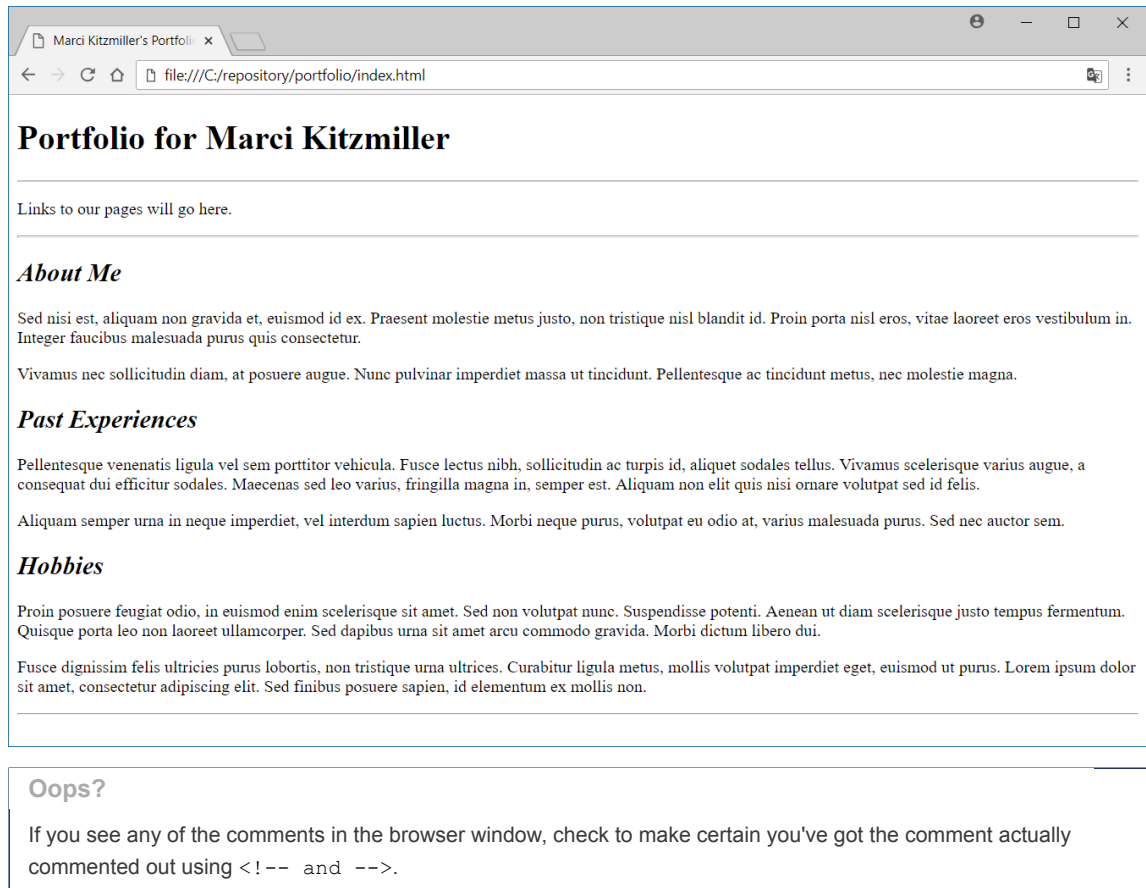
Marci Kitzmiller's Portfolio ×

file:///C:/repository/portfolio/index.html

# Portfolio for Marci Kitzmiller

Links to our pages will go here.

## About Me

Sed nisi est, aliquam non gravida et, euismod id ex. Praesent molestie metus justo, non tristique nisl blandit id. Proin porta nisl eros, vitae laoreet eros vestibulum in. Integer faucibus malesuada purus quis consectetur.

Vivamus nec sollicitudin diam, at posuere augue. Nunc pulvinar imperdiet massa ut tincidunt. Pellentesque ac tincidunt metus, nec molestie magna.

## Past Experiences

Pellentesque venenatis ligula vel sem porttitor vehicula. Fusce lectus nibh, sollicitudin ac turpis id, aliquet sodales tellus. Vivamus scelerisque varius augue, a consequat dui efficitur sodales. Maecenas sed leo varius, fringilla magna in, semper est. Aliquam non elit quis nisi ornare volutpat sed id felis.

Aliquam semper urna in neque imperdiet, vel interdum sapien luctus. Morbi neque purus, volutpat eu odio at, varius malesuada purus. Sed nec auctor sem.

## Hobbies

Proin posuere feugiat odio, in euismod enim scelerisque sit amet. Sed non volutpat nunc. Suspendisse potenti. Aenean ut diam scelerisque justo tempus fermentum. Quisque porta leo non laoreet ullamcorper. Sed dapibus urna sit amet arcu commodo gravida. Morbi dictum libero dui.

Fusce dignissim felis ultricies purus lobortis, non tristique urna ultrices. Curabitur ligula metus, mollis volutpat imperdiet eget, euismod ut purus. Lorem ipsum dolor sit amet, consectetur adipiscing elit. Sed finibus posuere sapien, id elementum ex mollis non.

Oops?

If you see any of the comments in the browser window, check to make certain you've got the comment actually commented out using <!-- and -->.